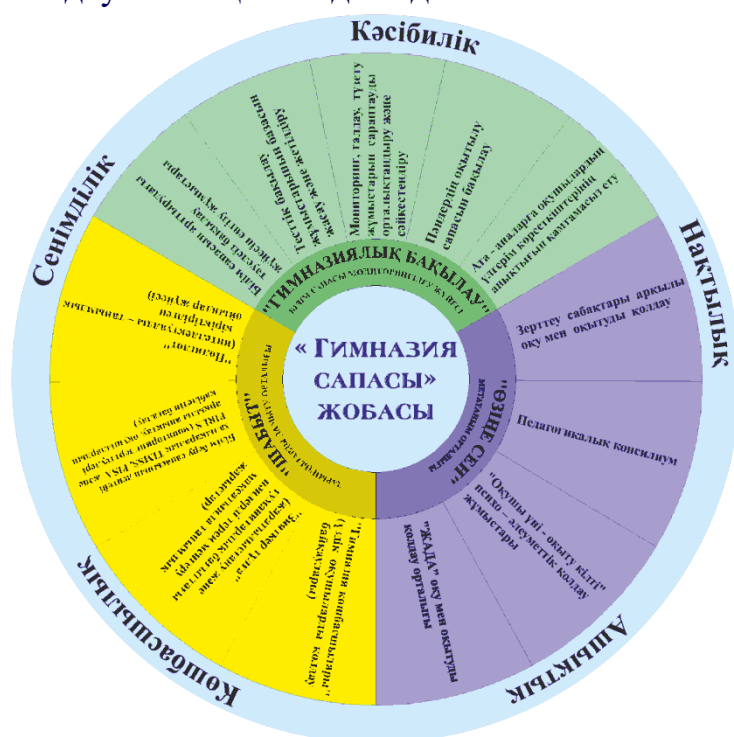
Кәсібилік

Нақтылық

Ашықтық

Кошбасшылық

Сенімділік

« ГИМНАЗИЯ САПАСЫ» ЖОБАСЫ

"ГИМНАЗИЯЛЫҚ БАҚЫЛАУ"

БІЛІМ САПАСЫ МОНИТОРИНГІ ЖҮЙЕСІ

"ӨЗІҢЕ СЕН"

МЕТАПӘНДІК ОРТАЛЫҒЫ

"ШАБЫТ"

ТӘРБИЕ ЖҰМЫСЫ ОРТАЛЫҒЫ

Мониторинг, талдау, түзету жұмыстарын сараптауды орталықтандыру және сәйкестендіру

Пәндердің оқытылу сапасын бақылау

Ата - аналарға оқушылардың үлгерім көрсеткіштерінің анықтығын қамтамасыз ету

Тесттік бақылаудың жүйелілігі мен жоспарлылығы

Білім сапасын арттыруға жұмыс істеу жүйесі

Зерттеу сабақтары арқылы оқу мен оқытуды қолдау

Педагогикалық консилиум

"Оқушы үні - оқыту кілті" психо - әлеуметтік қолдау жұмыстары

"ЖАДЫ" оқу мен оқытуды қолдау орталығы

"Гимназия қоғамдастығы" қолдау, ынталандыру бағдарламасы

"Бәсеке"(зияткерлік, шығармашылық дарындылыққа қолдау)

"Оқушылардың өзін - өзі басқару, оқушылар ұйымдары мен бірлестіктерінің жұмысы

Білім беру сапасын бағалаудың халықаралық зерттеулері PISA, TIMSS, PIRLS және т.б.

"Полиглот" (көптілділік - гимназия бірегейлігі)